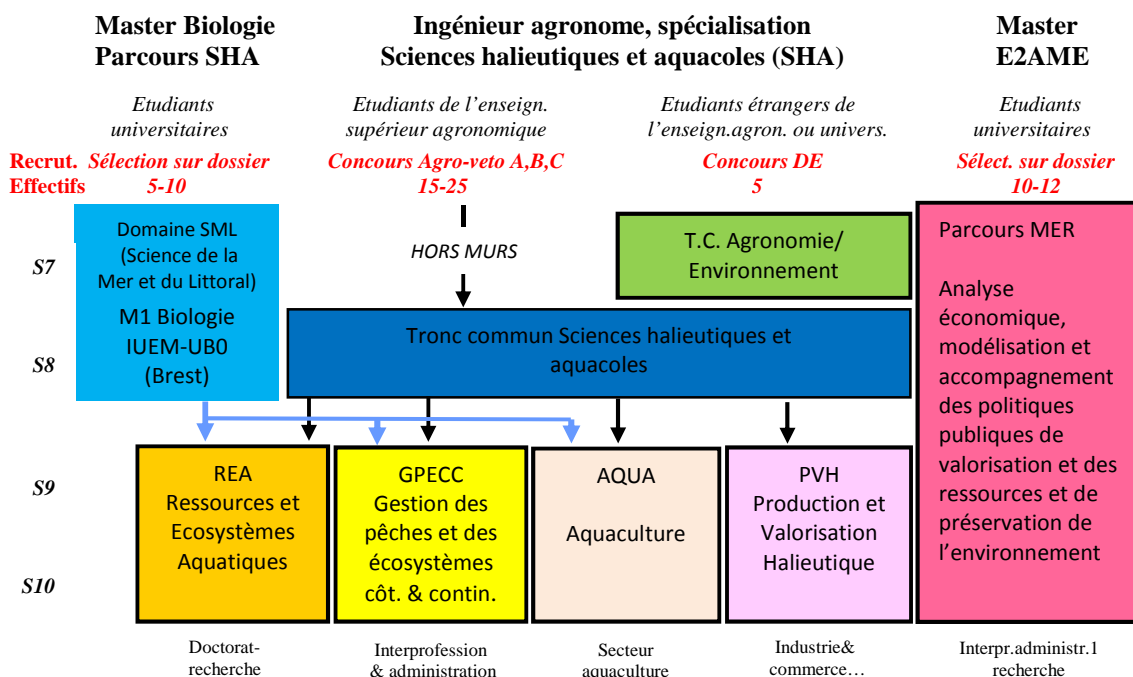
Master Biologie Parcours SHA

Ingénieur agronome, spécialisation Sciences halieutiques et aquacoles (SHA)

Master E2AME

Etudiants universitaires

Etudiants de l'enseign. supérieur agronomique

Etudiants étrangers de l'enseign.agron. ou univers.

Etudiants universitaires

Recrut. Sélection sur dossier

Concours Agro-veto A,B,C

Concours DE

Sélect. sur dossier

Effectifs 5-10

15-25

5

10-12

Domaine SML (Science de la Mer et du Littoral)

M1 Biologie IUEM-UB0 (Brest)

HORS MURS

T.C. Agronomie/ Environnement

Parcours MER

Analyse économique, modélisation et accompagnement des politiques publiques de valorisation et des ressources et de préservation de l'environnement

S7

S8

Tronc commun Sciences halieutiques et aquacoles

S9

S10

REA Ressources et Ecosystèmes Aquatiques

GPECC Gestion des pêches et des écosystèmes côt. & contin.

AQUA

Aquaculture

PVH Production et Valorisation Halieutique

Doctorat-recherche

Interprofession & administration

Secteur aquaculture

Industrie& commerce…

Interpr.administr.1 recherche